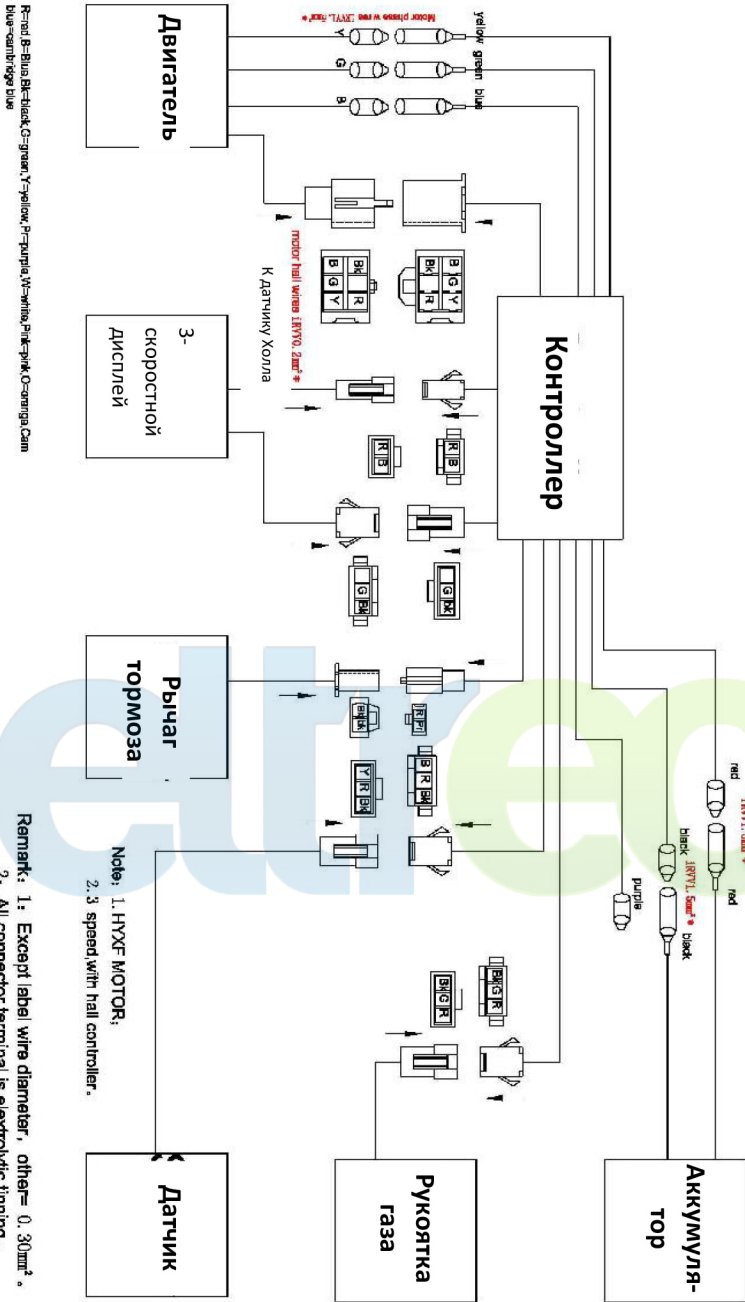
R=red,B=Blue,Bk=black,G=green,Y=yellow,P=purple,W=white,Pink=pink,O=orange,Cam blue=cambridge blue

Двигатель

Motor phase wire 1RYVL 2mm²

yellow green blue

Y G B

motor hall wires 1RYYQ 2mm²

К датчику Холла

B G Y
Bk R

Bk
B G Y
R

Контроллер

3-скоростной дисплей

R B

R B

G Bk

G Bk

Рычаг тормоза

Bk Bk

R P

Y R Bk

B R Bk

red

1RYVL 5mm²

red

black

1RYVL 5mm²

black

purple

Note: 1. HYXF MOTOR;
2. 3 speed,with hall controller.

Remark: 1: Except label wire diameter, other= 0. 30mm².
2: All connector terminal is electrolytic tinning

Bk G R

Bk G R

Аккумулятор

Рукоятка газа

Датчик